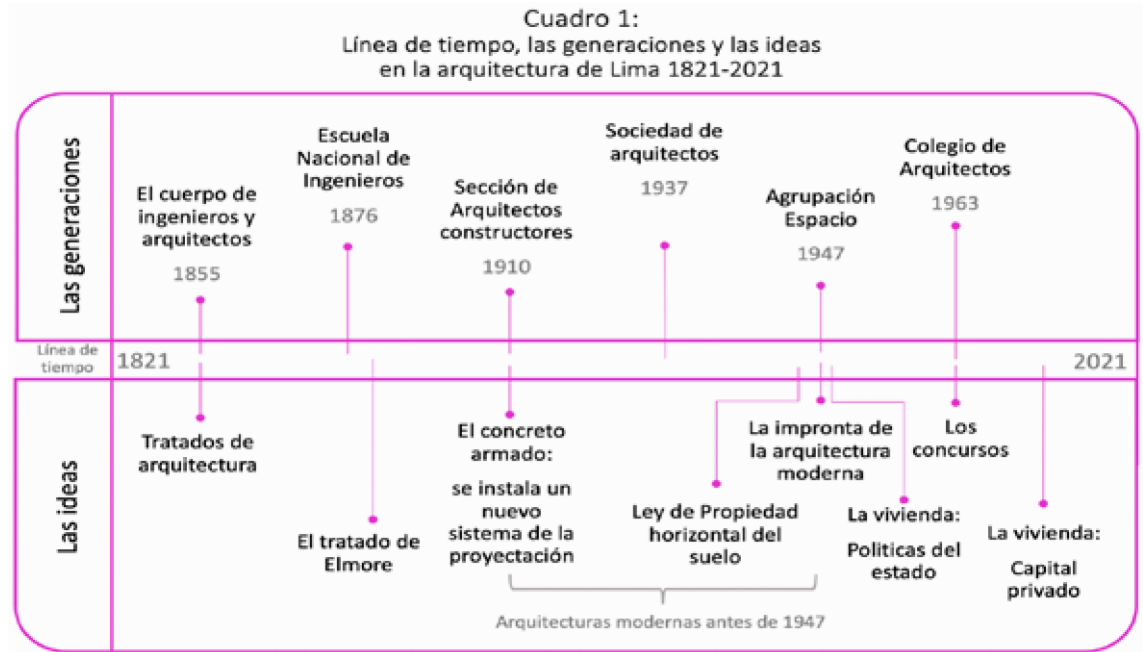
Cuadro 1:
Línea de tiempo, las generaciones y las ideas en la arquitectura de Lima 1821-2021

Las generaciones

El cuerpo de ingenieros y arquitectos
1855

Escuela Nacional de Ingenieros
1876

Sección de Arquitectos constructores
1910

Sociedad de arquitectos
1937

Agrupación Espacio
1947

Colegio de Arquitectos
1963

Línea de tiempo
1821
2021

Las ideas

Tratados de arquitectura

El tratado de Elmore

El concreto armado:
se instala un nuevo sistema de la proyectación

Ley de Propiedad horizontal del suelo

La impronta de la arquitectura moderna

La vivienda:
Politicas del estado

Los concursos

La vivienda:
Capital privado

Arquitecturas modernas antes de 1947